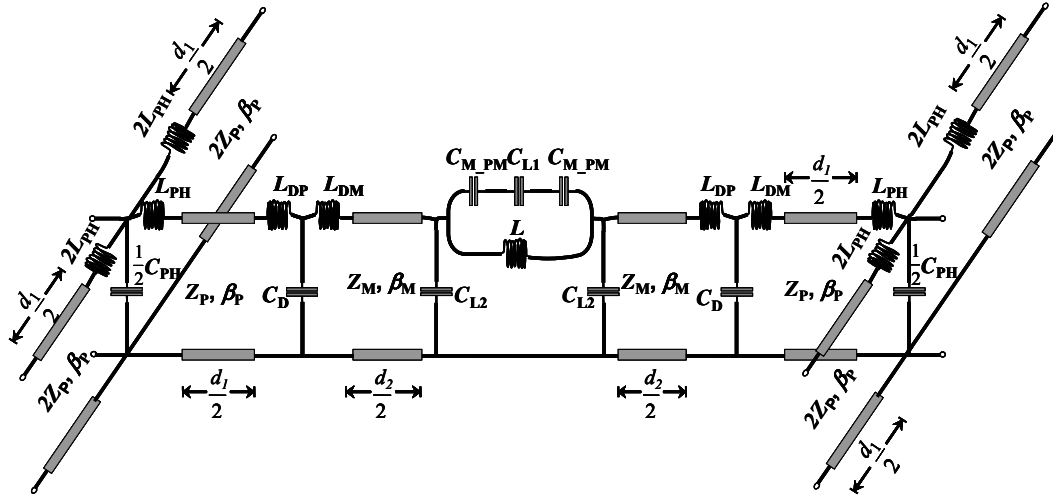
$\frac{d_1}{2}$
$2L_{PH}$
$2Z_P, \beta_P$
$L_{PH}$
$L_{DP}$
$L_{DM}$
$C_{M\_PM}$ $C_{L1}$ $C_{M\_PM}$
$L$
$L_{DP}$
$L_{DM}$
$\frac{d_1}{2}$
$L_{PH}$
$\frac{d_1}{2}$
$2L_{PH}$
$2Z_P, \beta_P$
$2L_{PH}$
$\frac{1}{2}C_{PH}$
$Z_P, \beta_P$
$C_D$
$Z_M, \beta_M$
$C_{L2}$
$C_{L2}$
$Z_M, \beta_M$
$C_D$
$Z_P, \beta_P$
$2L_{PH}$
$\frac{1}{2}C_{PH}$
$\frac{d_1}{2}$
$2Z_P, \beta_P$
$\frac{d_1}{2}$
$\frac{d_2}{2}$
$\frac{d_2}{2}$
$2Z_P, \beta_P$
$\frac{d_1}{2}$